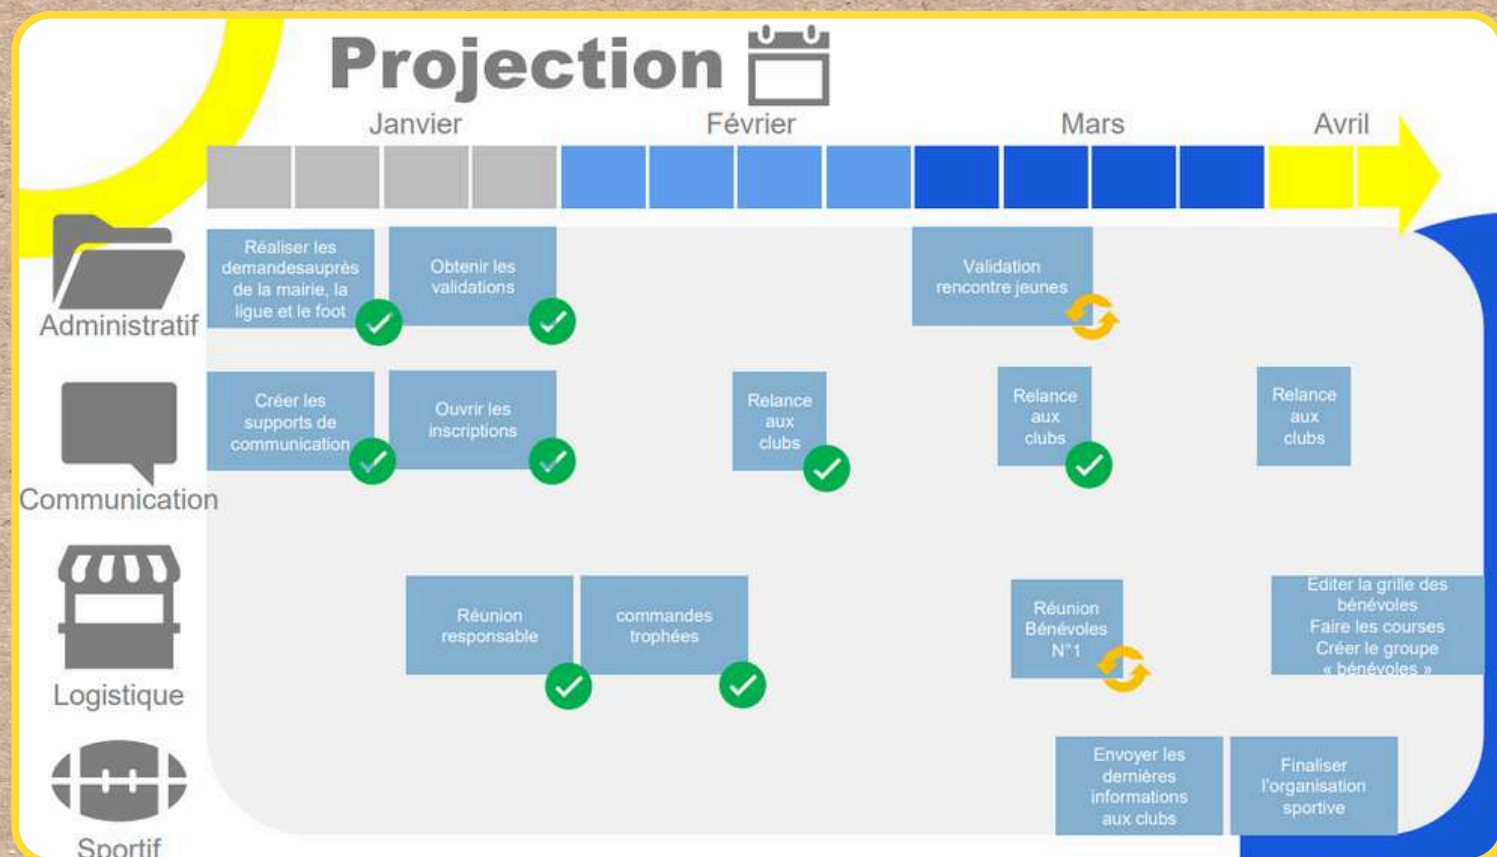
Projection

Janvier

Février

Mars

Avril

Administratif

Réaliser les demandesauprès de la mairie, la ligue et le foot

Obtenir les validations

Validation rencontre jeunes

Communication

Créer les supports de communication

Ouvrir les inscriptions

Relance aux clubs

Relance aux clubs

Relance aux clubs

Logistique

Réunion responsable

commandes trophées

Réunion Bénévoles N°1

Editer la grille des bénévoles
Faire les courses
Créer le groupe « bénévoles »

Sportif

Envoyer les dernières informations aux clubs

Finaliser l'organisation sportive